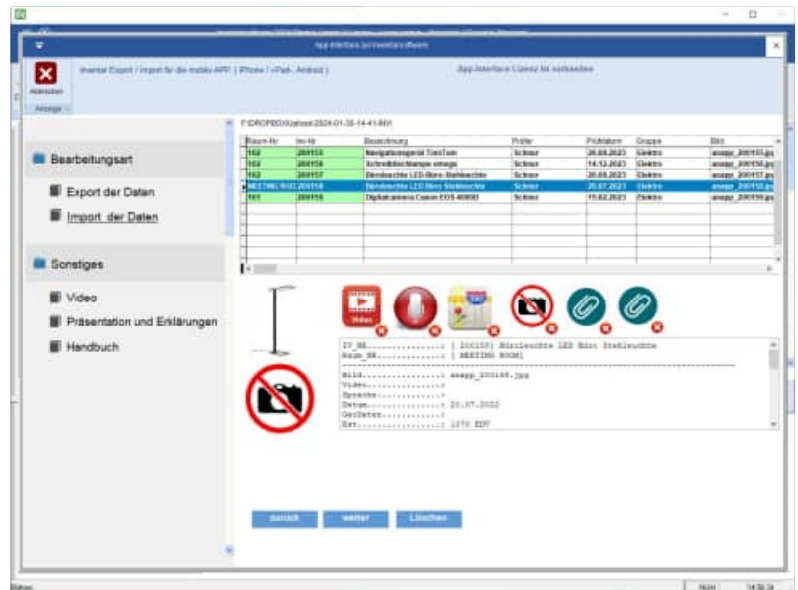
App-Interface zur Inventarsoftware

Abbrechen

Anzeige

Inventar Export / Import für die mobile APP ( iPhone / iPad , Android )

App-Interface Lizenz ist vorhanden

Bearbeitungsart

Export der Daten

Import der Daten

Sonstiges

Video

Präsentation und Erklärungen

Handbuch

F:\DROPBOX\Upload-2024-01-30-14-41-86\\

| Raum-Nr | Inv-Nr | Bezeichnung | Prüfer | Prüfdatum | Gruppe | Bild |
|---|---|---|---|---|---|---|
| 102 | 200155 | Navigationsgerät TomTom | Schnur | 20.03.2023 | Elektro | anapp_200155.jpg |
| 102 | 200156 | Schreibtischlampe omega | Schnur | 14.12.2023 | Elektro | anapp_200156.jpg |
| 102 | 200157 | Bürolechte LED Büro Stehleuchte | Schnur | 20.03.2023 | Elektro | anapp_200157.jpg |
| MEETING ROO | 200158 | Bürolechte LED Büro Stehleuchte | Schnur | 20.07.2022 | Elektro | anapp_200158.jpg |
| 101 | 200159 | Digitalkamera Canon EOS 4000D | Schnur | 11.02.2023 | Elektro | anapp_200159.jpg |

Video

IV_NR.................: | 200158| Bürolechte LED Büro Stehleuchte
Raum_NR...............: | MEETING ROOM|

Bild..................: anapp_200158.jpg
Video.................:
Sprache...............:
Datum.................: 20.07.2022
GeoDaten..............:
Ext...................: 1070 EDV

zurück

weiter

Löschen

Status

NUM

14:56:34